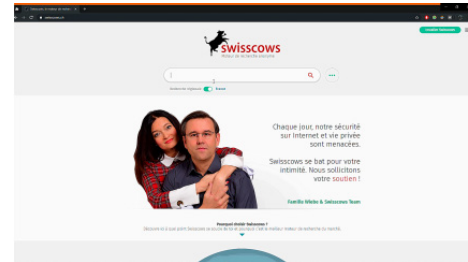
swisscows

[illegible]

Chaque jour, notre sécurité sur Internet et vie privée sont menacées.

Swisscows se bat pour votre intimité. Nous sollicitons votre soutien !

Famille Weiss & Swisscows Team

Pourquoi choisir Swisscows ?

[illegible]